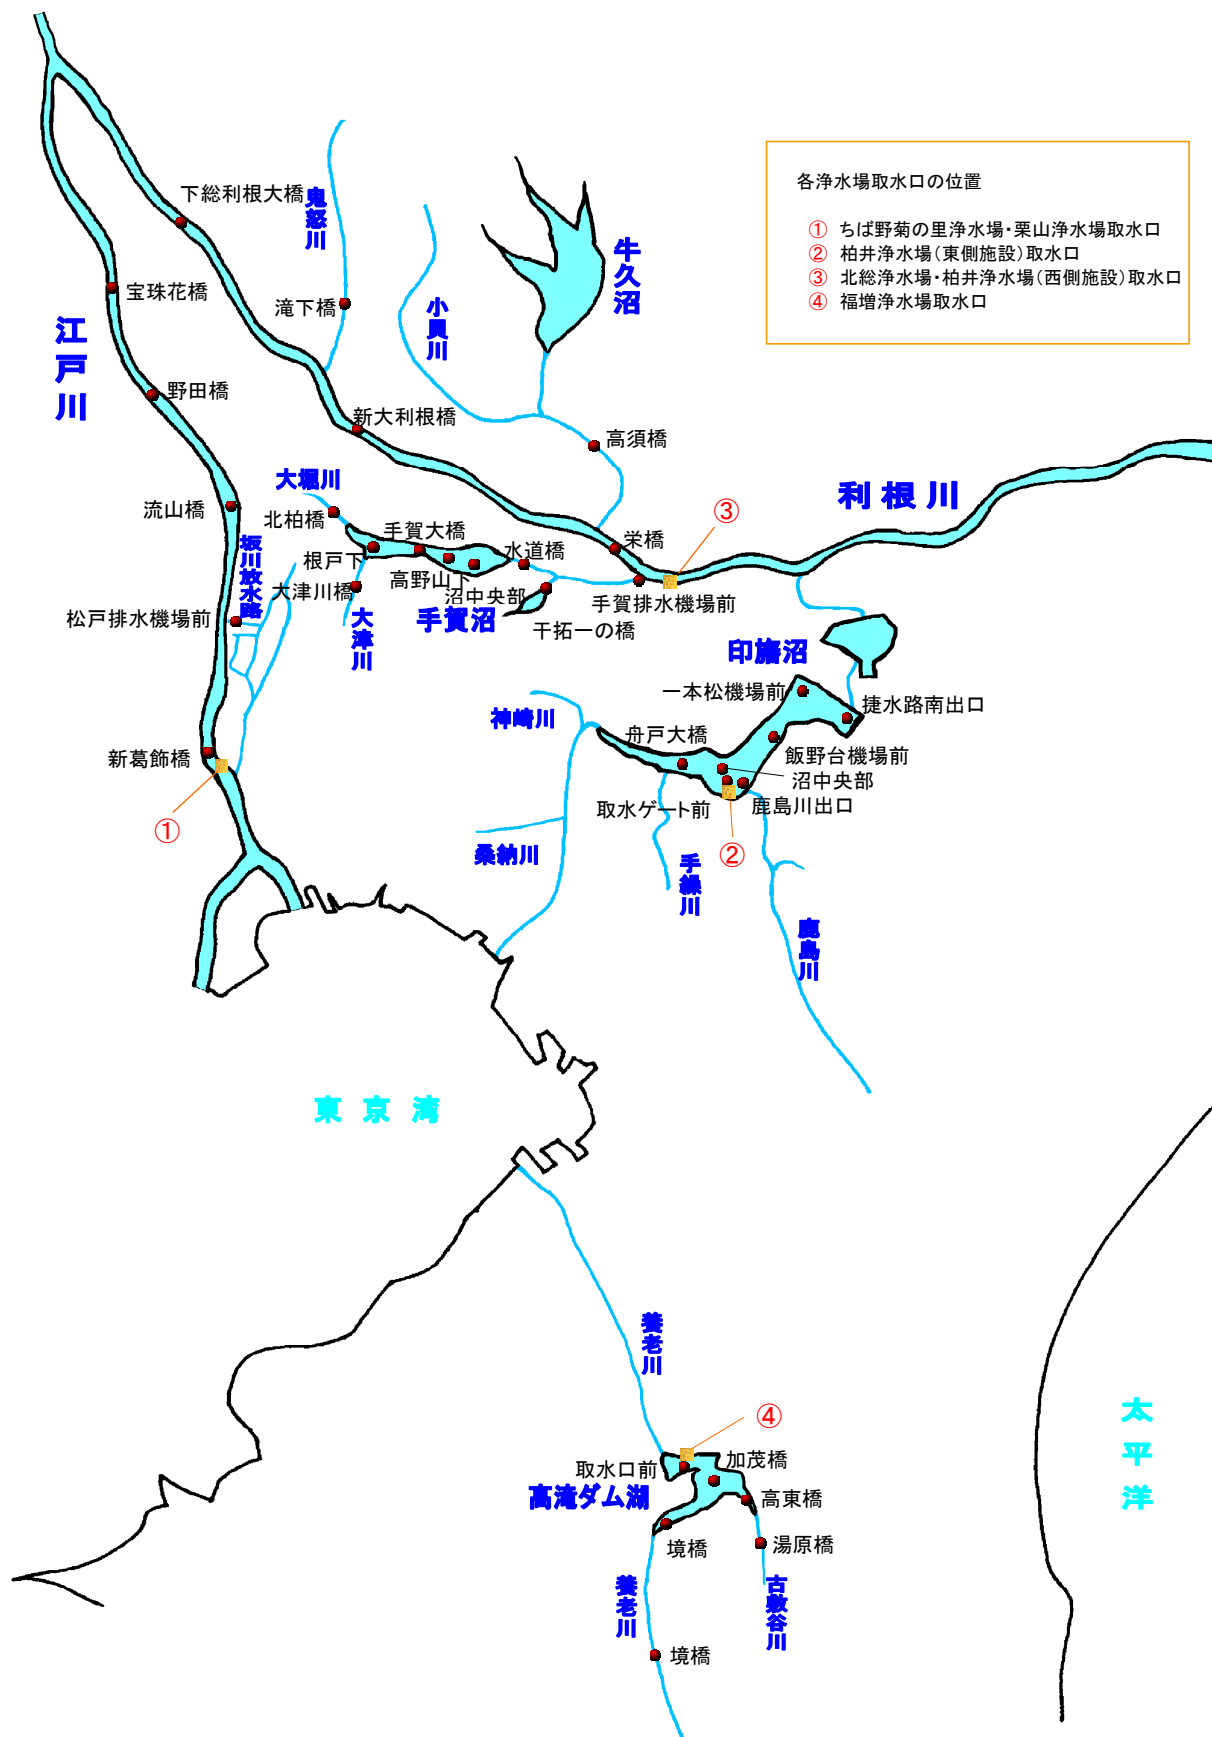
各浄水場取水口の位置

① ちば野菊の里浄水場・栗山浄水場取水口
② 柏井浄水場（東側施設）取水口
③ 北総浄水場・柏井浄水場（西側施設）取水口
④ 福増浄水場取水口

下総利根大橋
鬼怒川
宝珠花橋
滝下橋
小貝川
牛久沼
江戸川
野田橋
新大利根橋
高須橋
大堀川
利根川
流山橋
北柏橋
手賀大橋
③
栄橋
坂川放水路
根戸下
水道橋
高野山下
大津川橋
沼中央部
手賀排水機場前
松戸排水機場前
大津川
手賀沼
干拓一の橋
印旛沼
一本松機場前
捷水路南出口
神崎川
舟戸大橋
飯野台機場前
新葛飾橋
沼中央部
鹿島川出口
取水ゲート前
①
②
桑納川
手繰川
鹿島川
東京湾
養老川
④
加茂橋
取水口前
高滝ダム湖
高東橋
境橋
湯原橋
太平洋
養老川
古敷谷川
境橋